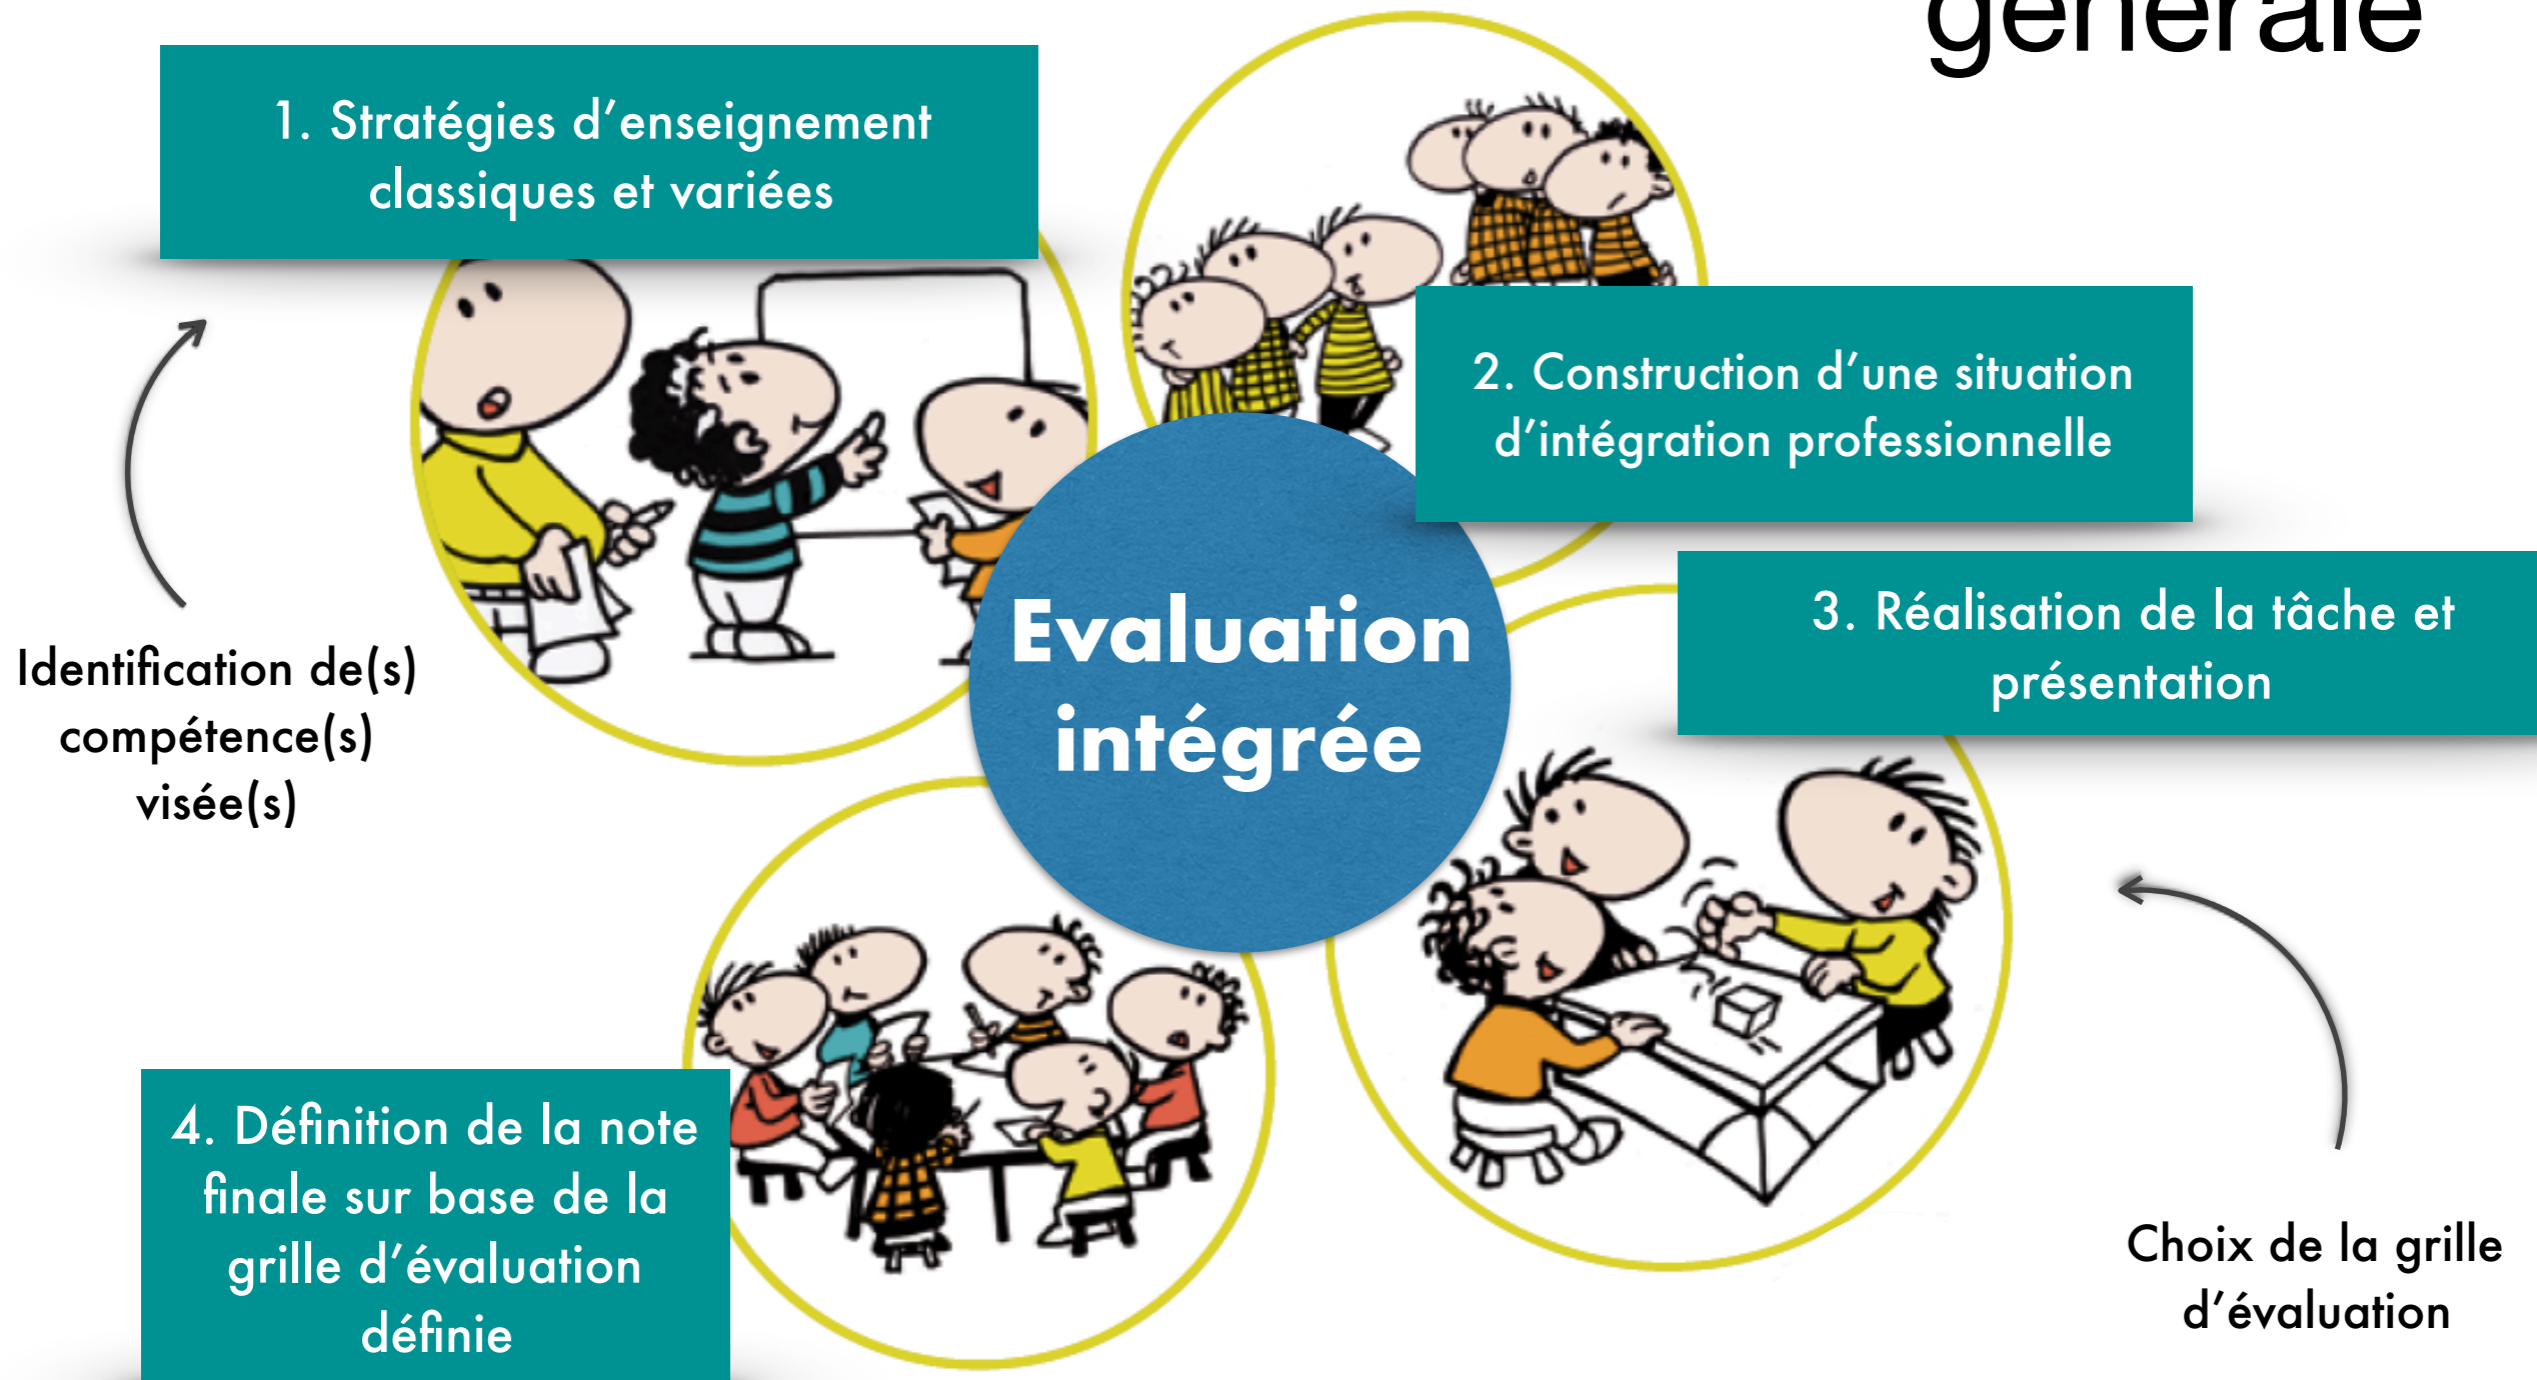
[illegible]

1. Stratégies d'enseignement classiques et variées

2. Construction d'une situation d'intégration professionnelle

3. Réalisation de la tâche et présentation

4. Définition de la note finale sur base de la grille d'évaluation définie

Evaluation intégrée

Identification de(s) compétence(s) visée(s)

Choix de la grille d'évaluation